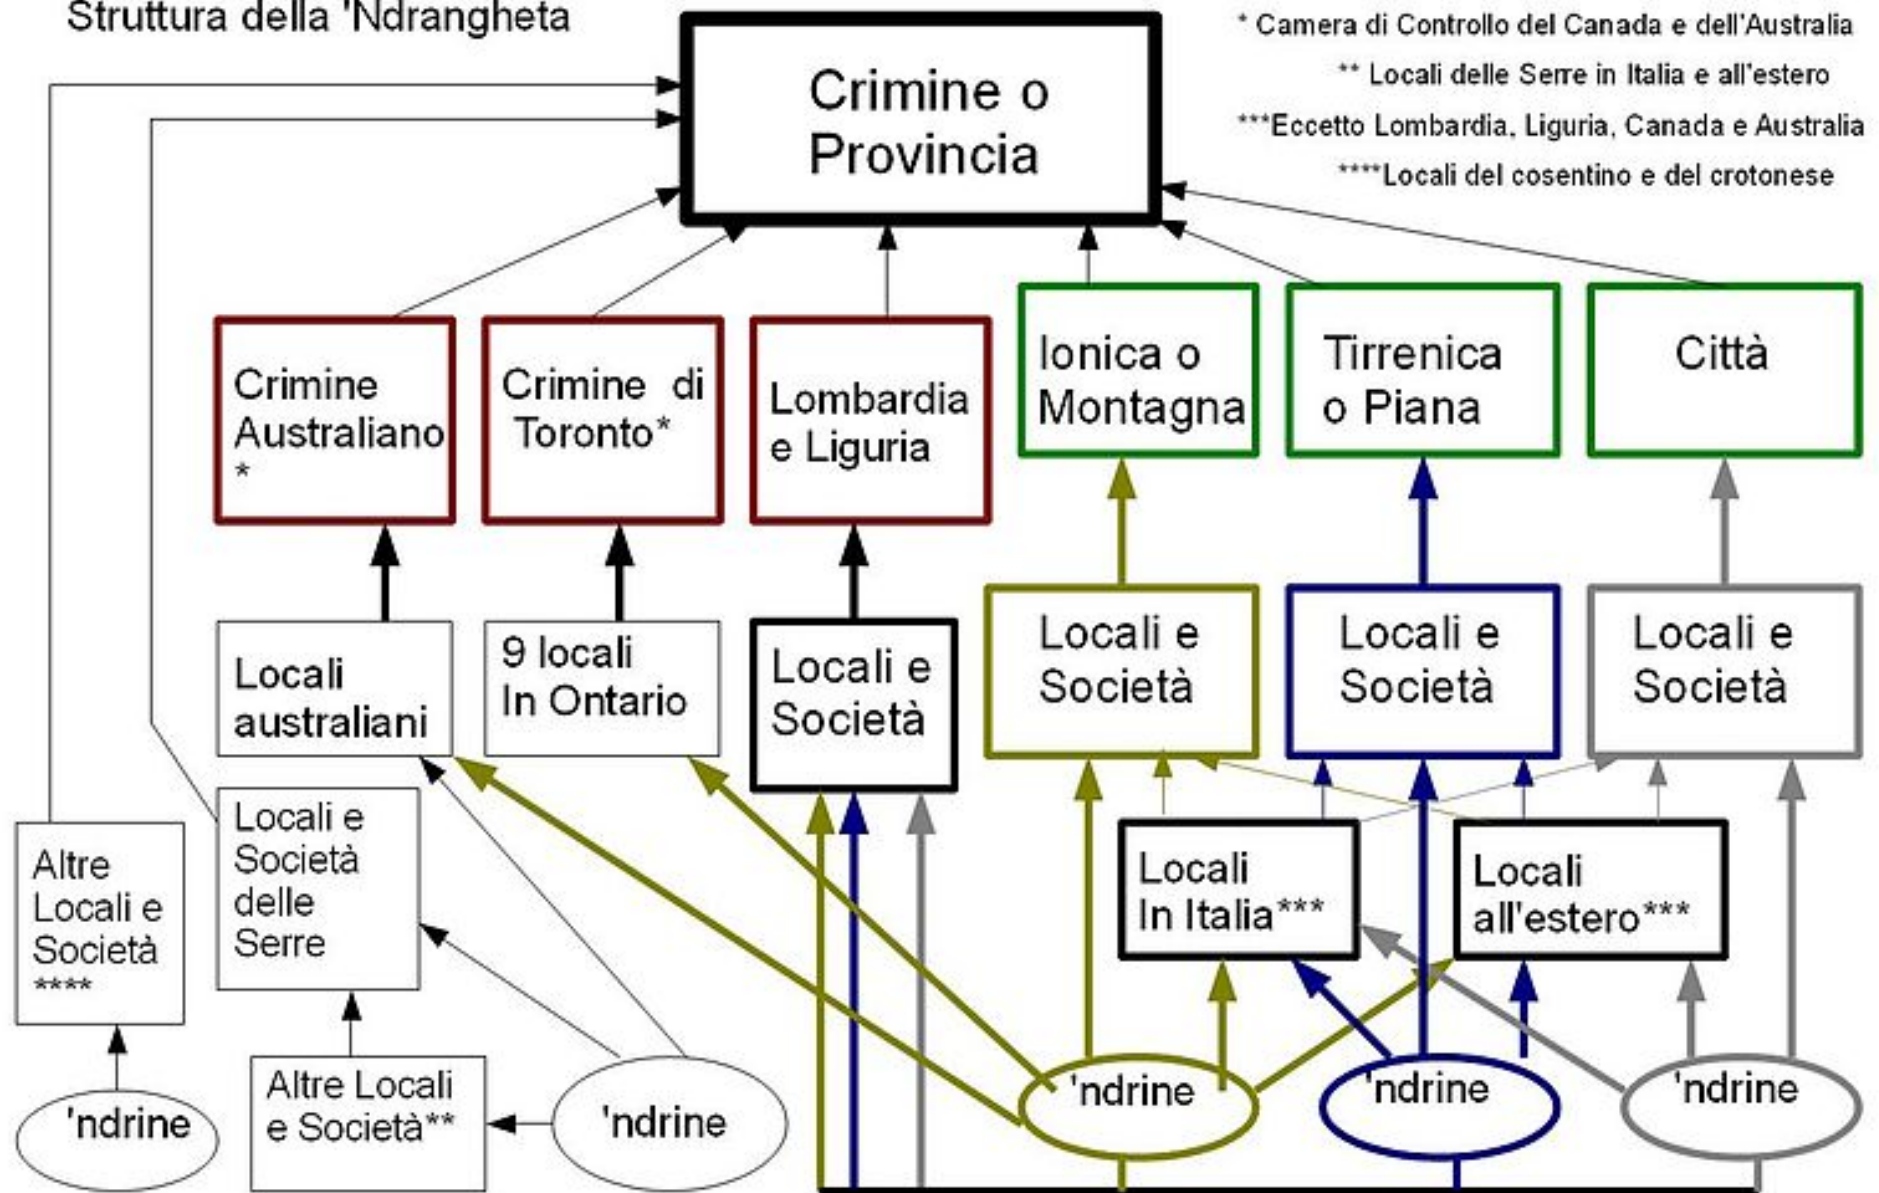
Struttura della 'Ndrangheta

* Camera di Controllo del Canada e dell'Australia

** Locali delle Serre in Italia e all'estero

***Eccetto Lombardia, Liguria, Canada e Australia

****Locali del cosentino e del crotonese

Crimine o Provincia

Crimine Australiano *

Crimine di Toronto*

Lombardia e Liguria

Ionica o Montagna

Tirrenica o Piana

Città

Locali australiani

9 locali In Ontario

Locali e Società

Locali e Società

Locali e Società

Locali e Società

Altre Locali e Società ****

Locali e Società delle Serre

Locali In Italia***

Locali all'estero***

'ndrine

Altre Locali e Società**

'ndrine

'ndrine

'ndrine

'ndrine